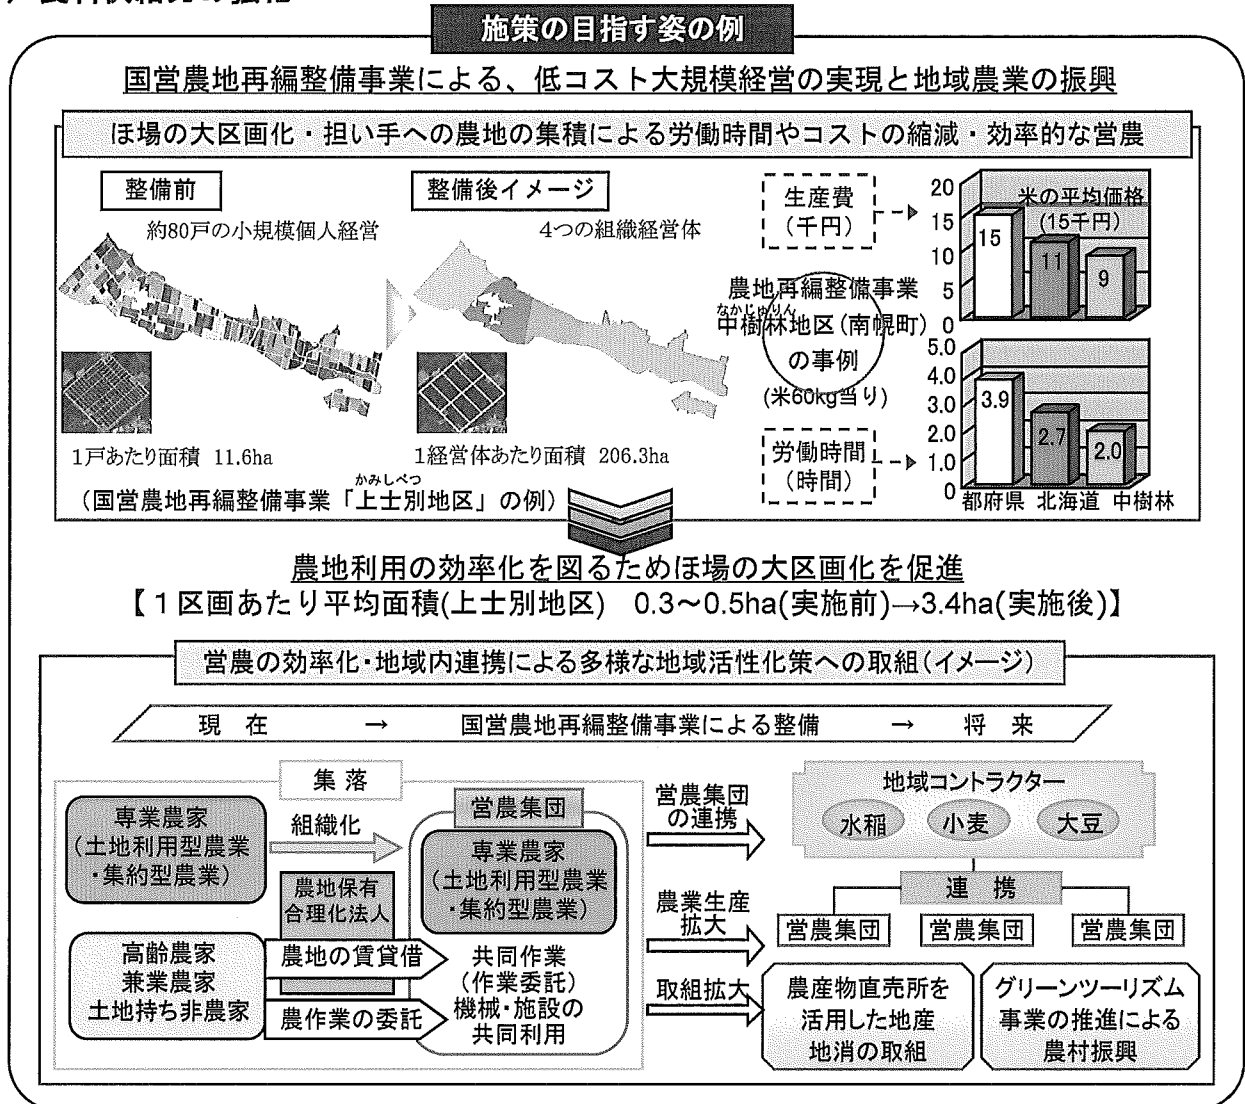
施策の目指す姿の例

国営農地再編整備事業による、低コスト大規模経営の実現と地域農業の振興

ほ場の大区画化・担い手への農地の集積による労働時間やコストの縮減・効率的な営農

整備前

約80戸の小規模個人経営

1戸あたり面積 11.6ha

整備後イメージ

4つの組織経営体

1経営体あたり面積 206.3ha

（国営農地再編整備事業「上士別地区」の例）

生産費（千円）

労働時間（時間）

農地再編整備事業 中樹林地区（南幌町）の事例

(米60kg当り)

米の平均価格（15千円）

| | 都府県 | 北海道 | 中樹林 |
|---|---|---|---|
| 生産費（千円） | 15 | 11 | 9 |
| 労働時間（時間） | 3.9 | 2.7 | 2.0 |

20 15 10 5 0

5.0 4.0 3.0 2.0 1.0 0

農地利用の効率化を図るためほ場の大区画化を促進

【１区画あたり平均面積(上士別地区) 0.3～0.5ha(実施前)→3.4ha(実施後)】

営農の効率化・地域内連携による多様な地域活性化策への取組（イメージ）

現在 → 国営農地再編整備事業による整備 → 将来

集落

専業農家（土地利用型農業・集約型農業）

組織化

農地保有合理化法人

高齢農家 兼業農家 土地持ち非農家

農地の賃貸借

農作業の委託

営農集団

専業農家（土地利用型農業・集約型農業）

共同作業（作業委託）機械・施設の共同利用

営農集団の連携

農業生産拡大

取組拡大

地域コントラクター

水稲 小麦 大豆

連携

営農集団 営農集団 営農集団

農産物直売所を活用した地産地消の取組

グリーンツーリズム事業の推進による農村振興